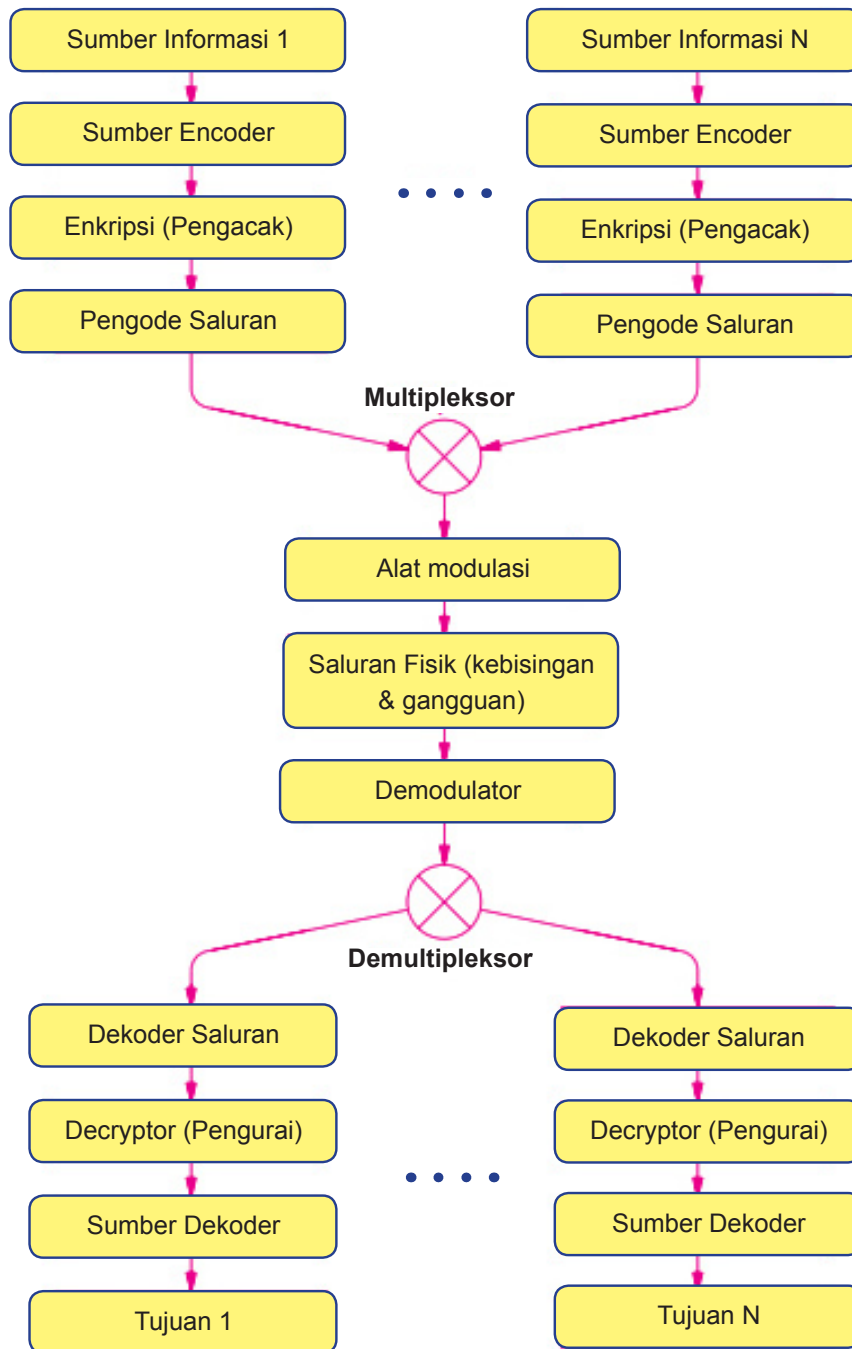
Sumber Informasi 1

Sumber Encoder

Enkripsi (Pengacak)

Pengode Saluran

Sumber Informasi N

Sumber Encoder

Enkripsi (Pengacak)

Pengode Saluran

Multipleksor

Alat modulasi

Saluran Fisik (kebisingan & gangguan)

Demodulator

Demultipleksor

Dekoder Saluran

Decryptor (Pengurai)

Sumber Dekoder

Tujuan 1

Dekoder Saluran

Decryptor (Pengurai)

Sumber Dekoder

Tujuan N